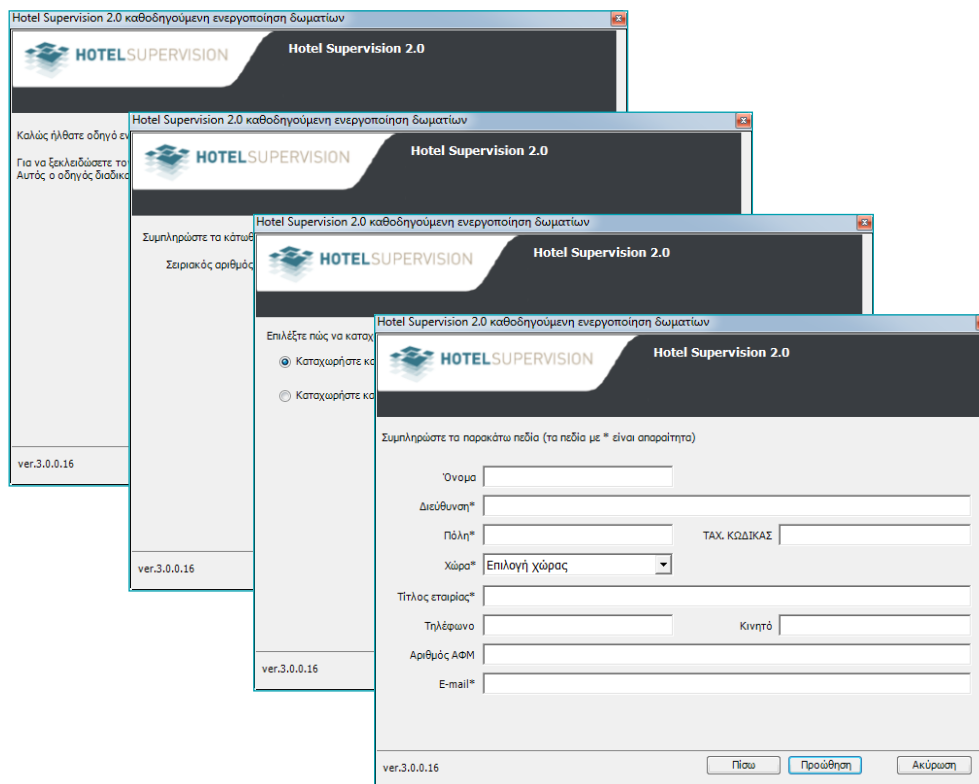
Hotel Supervision 2.0 καθοδηγούμενη ενεργοποίηση δωματίων

HOTELSUPERVISION

Hotel Supervision 2.0

Καλώς ήλθατε οδηγό εν

Για να ξεκλειδώσετε το
Αυτός ο οδηγός διαδικα

ver.3.0.0.16

Hotel Supervision 2.0 καθοδηγούμενη ενεργοποίηση δωματίων

HOTELSUPERVISION

Hotel Supervision 2.0

Συμπληρώστε τα κάτω

Σειριακός αριθμός

ver.3.0.0.16

Hotel Supervision 2.0 καθοδηγούμενη ενεργοποίηση δωματίων

HOTELSUPERVISION

Hotel Supervision 2.0

Επιλέξτε πώς να καταχ

Καταχωρήστε κα

Καταχωρήστε κα

ver.3.0.0.16

Hotel Supervision 2.0 καθοδηγούμενη ενεργοποίηση δωματίων

HOTELSUPERVISION

Hotel Supervision 2.0

Συμπληρώστε τα παρακάτω πεδία (τα πεδία με * είναι απαραίτητα)

Όνομα

Διεύθυνση*

Πόλη*

ΤΑΧ. ΚΩΔΙΚΑΣ

Χώρα*

Επιλογή χώρας

Τίτλος εταιρίας*

Τηλέφωνο

Κινητό

Αριθμός ΑΦΜ

E-mail*

ver.3.0.0.16

Πίσω

Προώθηση

Ακύρωση